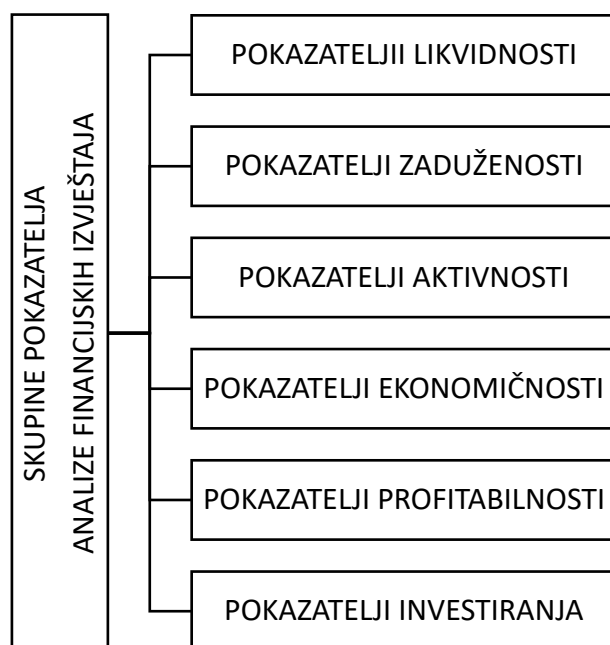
SKUPINE POKAZATELJA
ANALIZE FINANCIJSKIH IZVJEŠTAJA

POKAZATELJII LIKVIDNOSTI

POKAZATELJI ZADUŽENOSTI

POKAZATELJI AKTIVNOSTI

POKAZATELJI EKONOMIČNOSTI

POKAZATELJI PROFITABILNOSTI

POKAZATELJI INVESTIRANJA